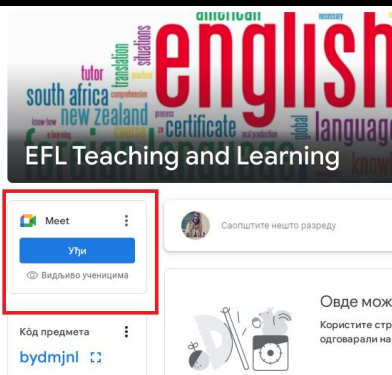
american
necessary
english
south africa
new zealand
tutor
translation
situations
know how
process
certificate
global
language
comprehension
oral production
knowl
EFL Teaching and Learning

Meet
Уђи
Видљиво ученицима

Саопштите нешто разреду

Кôд предмета
bydmjnl

Овде мож
Користите стр
одговарали на